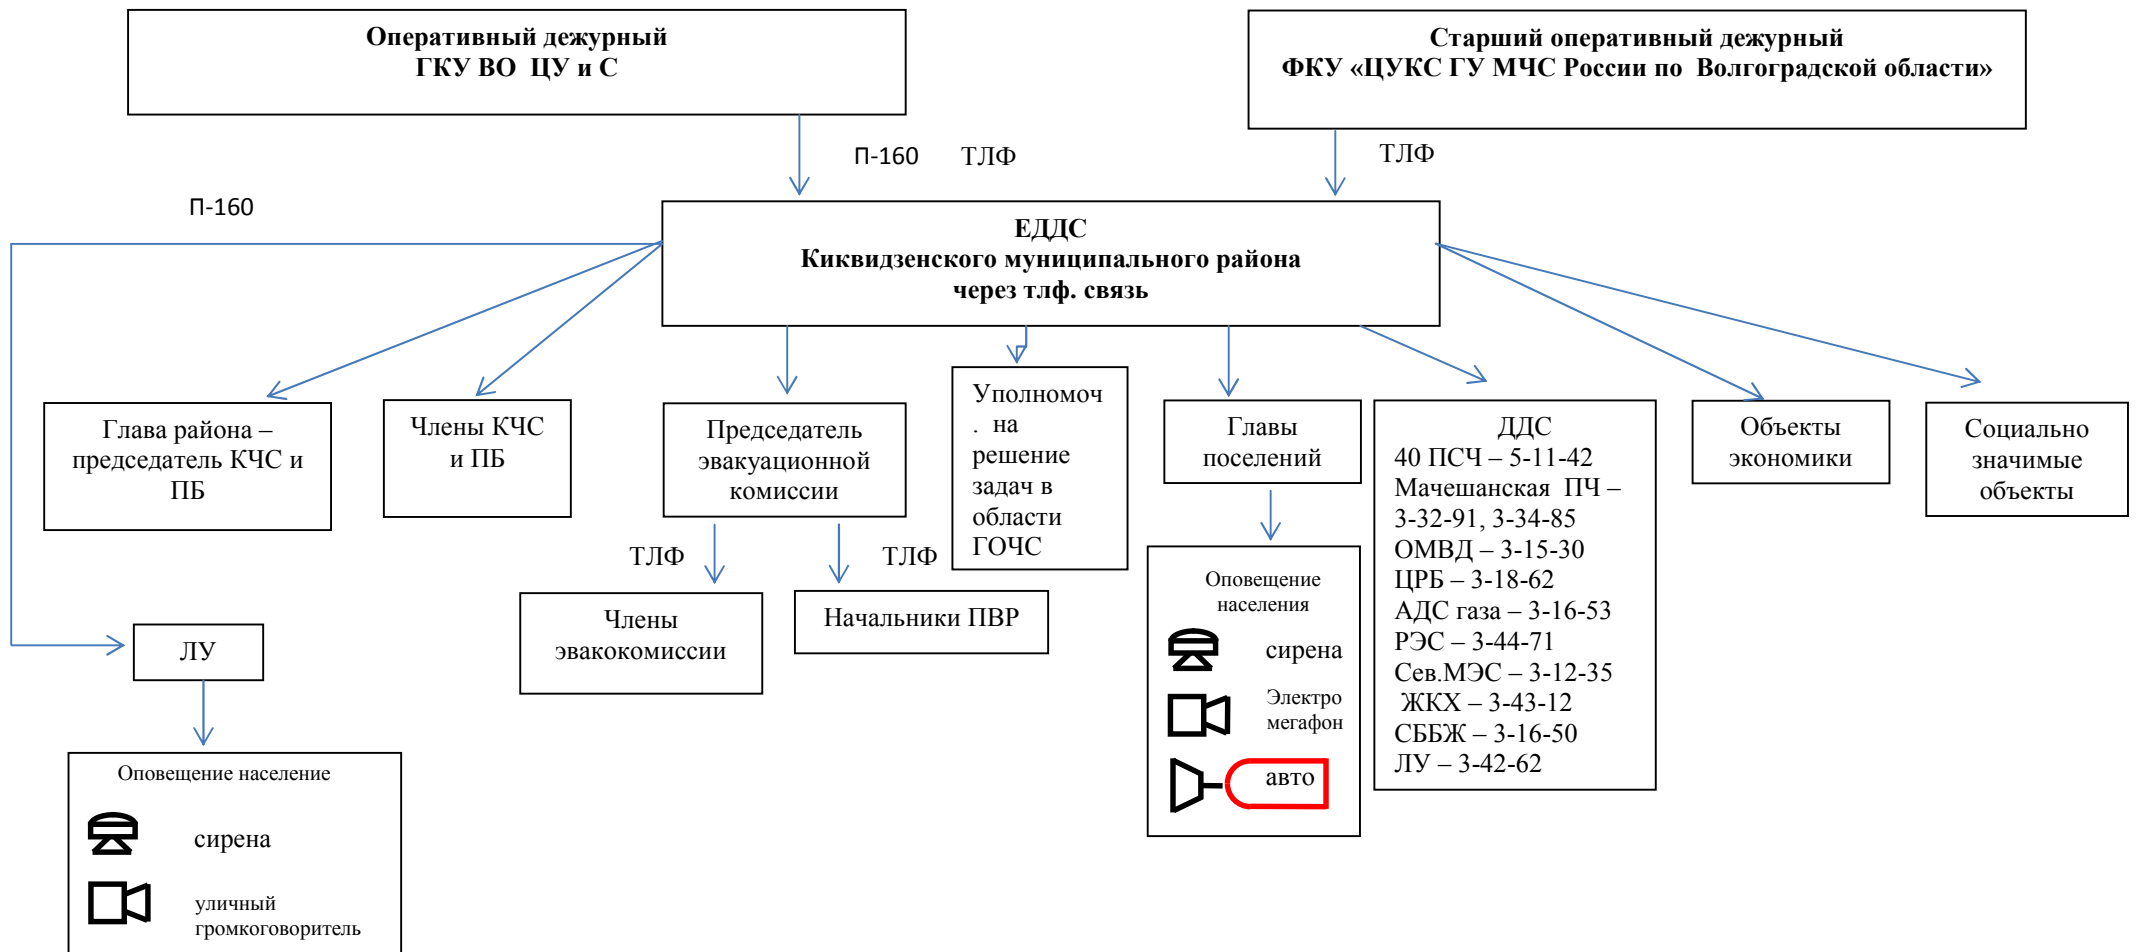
Оперативный дежурный
ГКУ ВО ЦУ и С

Старший оперативный дежурный
ФКУ «ЦУКС ГУ МЧС России по Волгоградской области»

П-160 ТЛФ

ТЛФ

П-160

ЕДДС
Киквидзенского муниципального района
через тлф. связь

Глава района – председатель КЧС и ПБ

Члены КЧС и ПБ

Председатель эвакуационной комиссии

Уполномоч. на решение задач в области ГОЧС

Главы поселений

ДДС
40 ПСЧ – 5-11-42
Мачешанская ПЧ – 3-32-91, 3-34-85
ОМВД – 3-15-30
ЦРБ – 3-18-62
АДС газа – 3-16-53
РЭС – 3-44-71
Сев.МЭС – 3-12-35
ЖКХ – 3-43-12
СББЖ – 3-16-50
ЛУ – 3-42-62

Объекты экономики

Социально значимые объекты

ТЛФ

ТЛФ

Члены эвакокомиссии

Начальники ПВР

Оповещение населения
сирена
Электро мегафон
авто

ЛУ

Оповещение население
сирена
уличный громкоговоритель